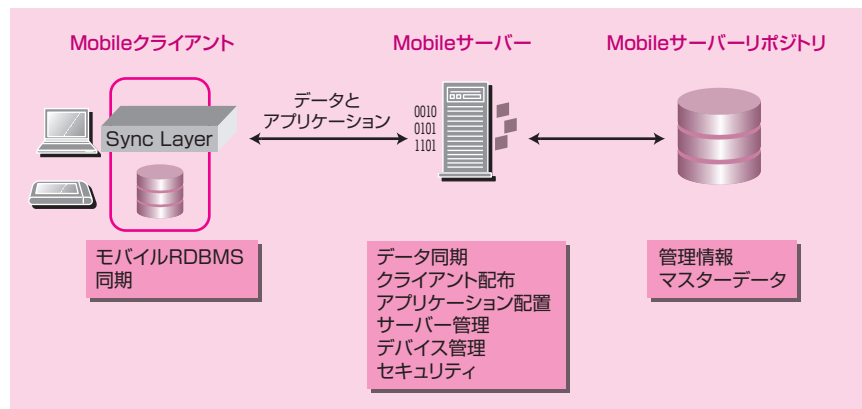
Mobileクライアント

Mobileサーバー

Mobileサーバーリポジトリ

Sync Layer

データと
アプリケーション

0010
0101
1101

モバイルRDBMS
同期

データ同期
クライアント配布
アプリケーション配置
サーバー管理
デバイス管理
セキュリティ

管理情報
マスターデータ